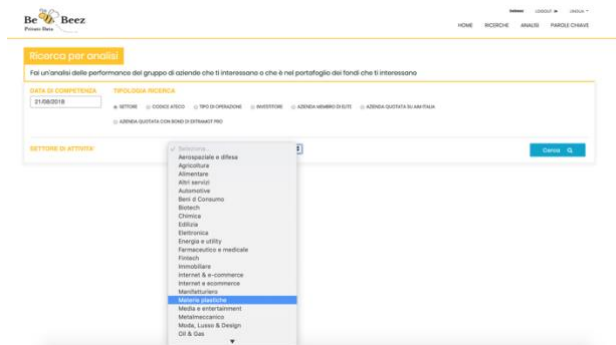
Be Beez
Private Data

Settimo LOGOUT LINGUA
HOME RICERCHE ANALISI PAROLE CHIAVE

Ricerca per analisi
Fai un'analisi delle performance del gruppo di aziende che ti interessano o che è nel portafoglio dei fondi che ti interessano

DATA DI COMPETENZA
21/08/2018
TIPOLOGIA RICERCA
SETTORE CODICE ATECO TIPO DI OPERAZIONE INVESTITORE AZIENDA MEMBRO DI ELITE AZIENDA QUOTATA SU AIM ITALIA
AZIENDA QUOTATA CON BOND SU EXTRAMOT PRO

SETTORE DI ATTIVITA'
Seleziona...
Aerospaziale e difesa
Agricoltura
Alimentare
Altri servizi
Automotive
Beni di Consumo
Biotech
Chimica
Edilizia
Elettronica
Energia e utility
Farmaceutico e medicale
Fintech
Immobiliare
Internet & e-commerce
Internet e ecommerce
Manifatturiero
Materie plastiche
Media e entertainment
Metalmeccanico
Moda, Lusso & Design
Oil & Gas

Cerca